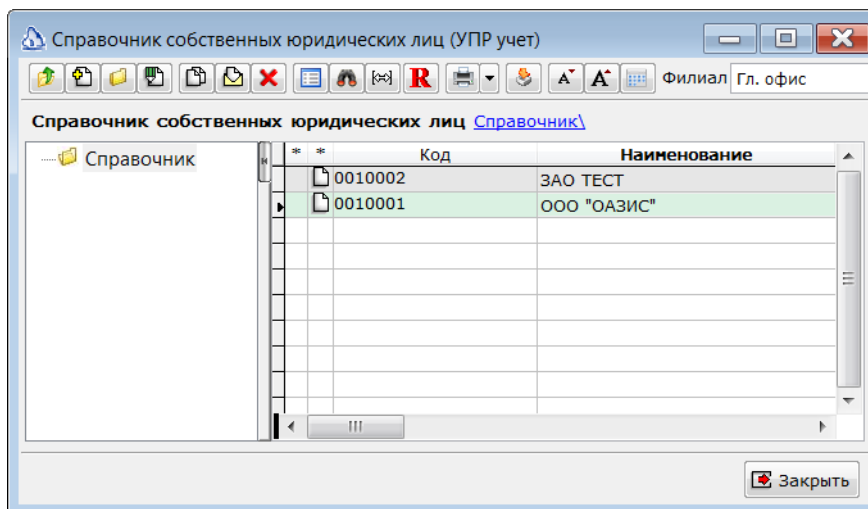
Справочник собственных юридических лиц (УПР учет)

R

Филиал Гл. офис

Справочник собственных юридических лиц Справочник\

Справочник

| * | * | Код | Наименование |
|---|---|---|---|
| | | 0010002 | ЗАО ТЕСТ |
| | | 0010001 | ООО "ОАЗИС" |

Закрыть